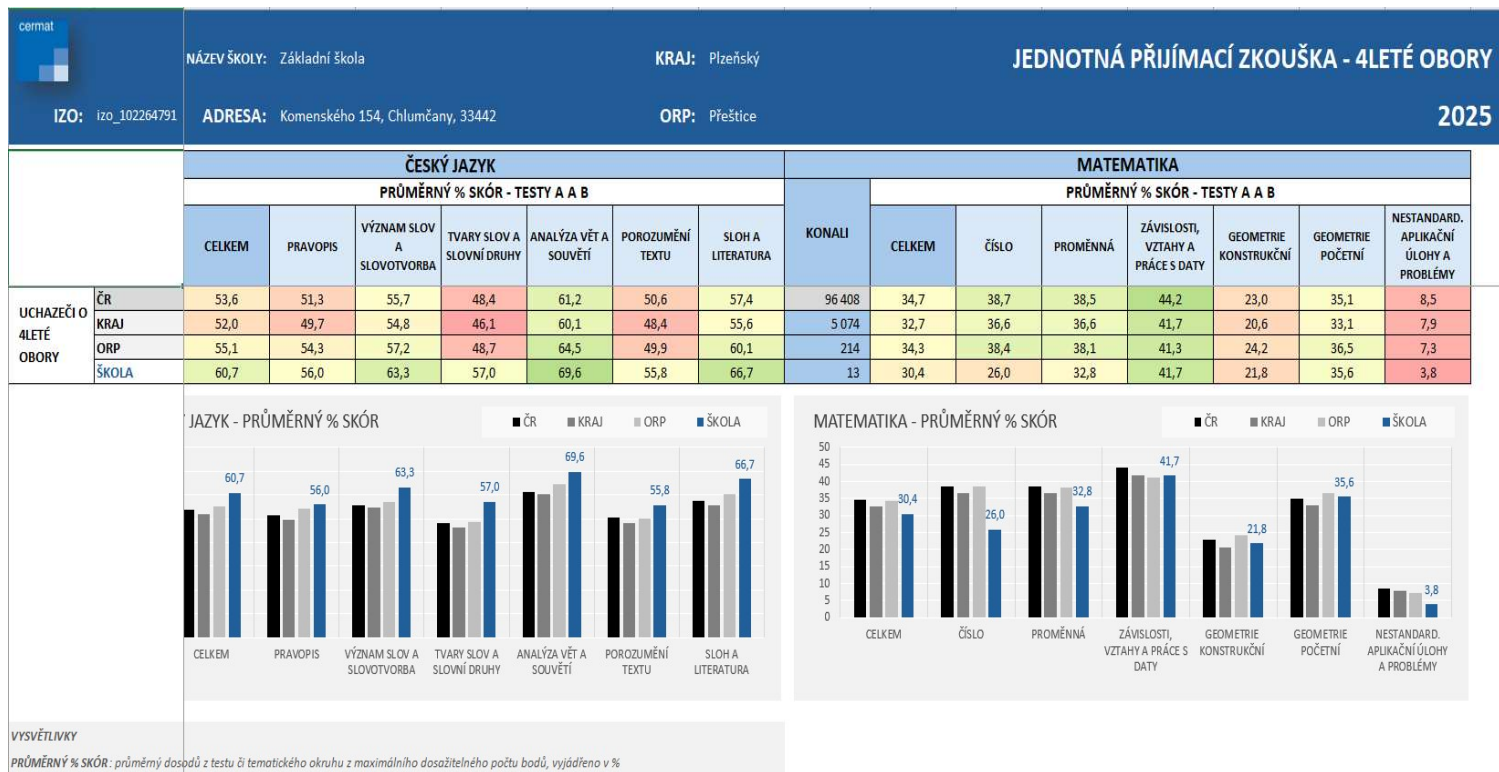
cermat

IZO: izo_102264791

NÁZEV ŠKOLY: Základní škola

ADRESA: Komenského 154, Chlumčany, 33442

KRAJ: Plzeňský

ORP: Přeštice

JEDNOTNÁ PŘIJÍMACÍ ZKOUŠKA - 4LETÉ OBORY

2025

| | | ČESKÝ JAZYK | | | | | | | | MATEMATIKA | | | | | | |
|---|---|---|---|---|---|---|---|---|---|---|---|---|---|---|---|---|
| | | PRŮMĚRNÝ % SKÓR - TESTY A A B | | | | | | | | PRŮMĚRNÝ % SKÓR - TESTY A A B | | | | | | |
| | | CELKEM | PRAVOPIS | VÝZNAM SLOV A SLOVOTVORBA | TVARY SLOV A SLOVNÍ DRUHY | ANALÝZA VĚT A SOUVĚTÍ | POROZUMĚNÍ TEXTU | SLOH A LITERATURA | KONALI | CELKEM | ČÍSLO | PROMĚNNÁ | ZÁVISLOSTI, VZTAHY A PRÁCE S DATY | GEOMETRIE KONSTRUKČNÍ | GEOMETRIE POČETNÍ | NESTANDARD. APLIKAČNÍ ÚLOHY A PROBLÉMY |
| UCHAZEČI O 4LETÉ OBORY | ČR | 53,6 | 51,3 | 55,7 | 48,4 | 61,2 | 50,6 | 57,4 | 96 408 | 34,7 | 38,7 | 38,5 | 44,2 | 23,0 | 35,1 | 8,5 |
| | KRAJ | 52,0 | 49,7 | 54,8 | 46,1 | 60,1 | 48,4 | 55,6 | 5 074 | 32,7 | 36,6 | 36,6 | 41,7 | 20,6 | 33,1 | 7,9 |
| | ORP | 55,1 | 54,3 | 57,2 | 48,7 | 64,5 | 49,9 | 60,1 | 214 | 34,3 | 38,4 | 38,1 | 41,3 | 24,2 | 36,5 | 7,3 |
| | ŠKOLA | 60,7 | 56,0 | 63,3 | 57,0 | 69,6 | 55,8 | 66,7 | 13 | 30,4 | 26,0 | 32,8 | 41,7 | 21,8 | 35,6 | 3,8 |

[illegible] JAZYK - PRŮMĚRNÝ % SKÓR

ČR KRAJ ORP ŠKOLA

60,7 56,0 63,3 57,0 69,6 55,8 66,7

CELKEM PRAVOPIS VÝZNAM SLOV A SLOVOTVORBA TVARY SLOV A SLOVNÍ DRUHY ANALÝZA VĚT A SOUVĚTÍ POROZUMĚNÍ TEXTU SLOH A LITERATURA

MATEMATIKA - PRŮMĚRNÝ % SKÓR

ČR KRAJ ORP ŠKOLA

50 45 40 35 30 25 20 15 10 5 0

30,4 26,0 32,8 41,7 21,8 35,6 3,8

CELKEM ČÍSLO PROMĚNNÁ ZÁVISLOSTI, VZTAHY A PRÁCE S DATY GEOMETRIE KONSTRUKČNÍ GEOMETRIE POČETNÍ NESTANDARD. APLIKAČNÍ ÚLOHY A PROBLÉMY

VYSVĚTLIVKY

PRŮMĚRNÝ % SKÓR: průměrný dosp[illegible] z testu či tematického okruhu z maximálního dosažitelného počtu bodů, vyjádřeno v %